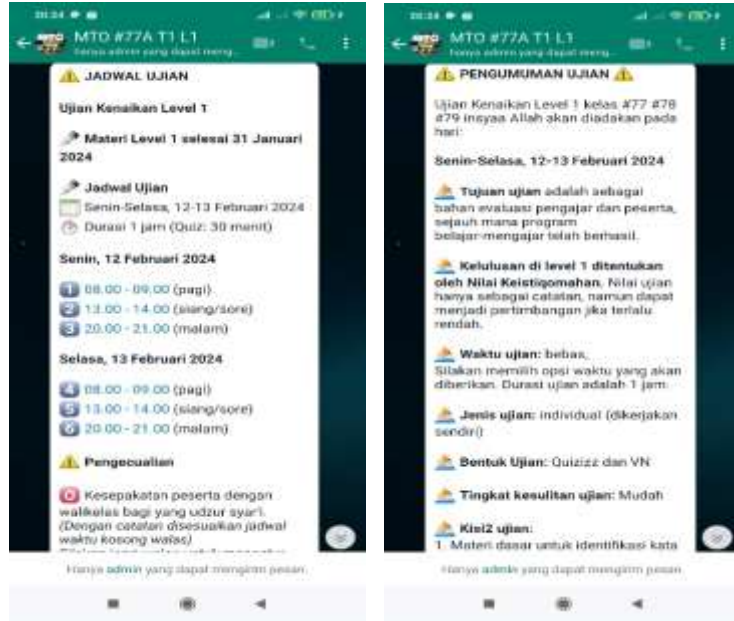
20:24

MTO #77A T1 L1
Hanya admin yang dapat meng...

⚠️ JADWAL UJIAN

Ujian Kenaikan Level 1

Materi Level 1 selesai 31 Januari 2024

Jadwal Ujian
Senin-Selasa, 12-13 Februari 2024
Durasi 1 jam (Quiz: 30 menit)

Senin, 12 Februari 2024

1 08.00 - 09.00 (pagi)
2 13.00 - 14.00 (siang/sore)
3 20.00 - 21.00 (malam)

Selasa, 13 Februari 2024

4 08.00 - 09.00 (pagi)
5 13.00 - 14.00 (siang/sore)
6 20.00 - 21.00 (malam)

⚠️ Pengecualian

Kesepakatan peserta dengan walikelas bagi yang udzur syar'i. (Dengan catatan disesuaikan jadwal waktu kosong walas)
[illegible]

Hanya admin yang dapat mengirim pesan.

20:24

MTO #77A T1 L1
Hanya admin yang dapat meng...

⚠️ PENGUMUMAN UJIAN ⚠️

Ujian Kenaikan Level 1 kelas #77 #78 #79 insyaa Allah akan diadakan pada hari:

Senin-Selasa, 12-13 Februari 2024

Tujuan ujian adalah sebagai bahan evaluasi pengajar dan peserta, sejauh mana program belajar-mengajar telah berhasil.

Kelulusan di level 1 ditentukan oleh Nilai Keistiqomahan. Nilai ujian hanya sebagai catatan, namun dapat menjadi pertimbangan jika terlalu rendah.

Waktu ujian: bebas,
Silakan memilih opsi waktu yang akan diberikan. Durasi ujian adalah 1 jam.

Jenis ujian: individual (dikerjakan sendiri)

Bentuk Ujian: Quizizz dan VN

Tingkat kesulitan ujian: Mudah

Kisi2 ujian:
1. Materi dasar untuk identifikasi kata

Hanya admin yang dapat mengirim pesan.